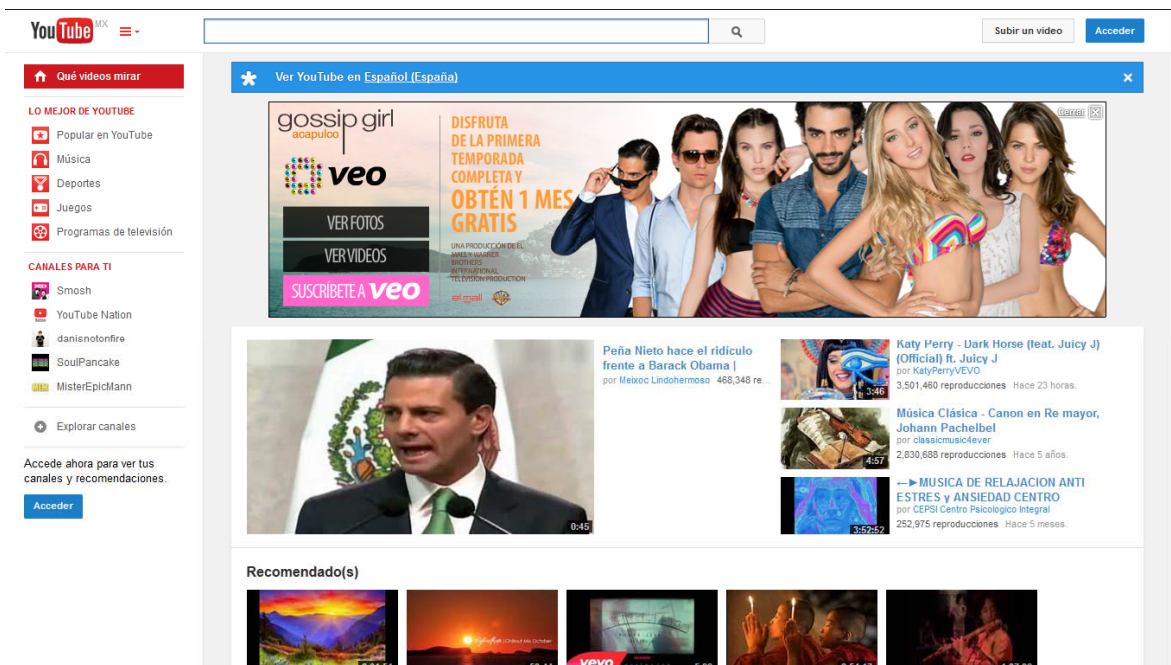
YouTube MX

Subir un video
Acceder

Qué videos mirar

LO MEJOR DE YOUTUBE
Popular en YouTube
Música
Deportes
Juegos
Programas de televisión

CANALES PARA TI
Smosh
YouTube Nation
danisnotonfire
SoulPancake
MisterEpicMann

Explorar canales

Accede ahora para ver tus canales y recomendaciones.
Acceder

Ver YouTube en Español (España)

gossip girl acapulco
veo
VER FOTOS
VER VIDEOS
SUSCRÍBETE A veo
DISFRUTA DE LA PRIMERA TEMPORADA COMPLETA Y OBTÉN 1 MES GRATIS
UNA PRODUCCIÓN DE EL SMILE Y WARNER BROTHERS INTERNATIONAL TELEVISION PRODUCTION
Cerrar

0:45
Peña Nieto hace el ridículo frente a Barack Obama |
por Meixoc Lindohermoso 468,348 re...

3:46
Katy Perry - Dark Horse (feat. Juicy J) (Official) ft. Juicy J
por KatyPerryVEVO
3,501,460 reproducciones Hace 23 horas.

4:57
Música Clásica - Canon en Re mayor, Johann Pachelbel
por classicmusic4ever
2,830,688 reproducciones Hace 5 años.

3:52:52
←►MUSICA DE RELAJACION ANTI ESTRES y ANSIEDAD CENTRO
por CEPSI Centro Psicologico Integral
252,975 reproducciones Hace 5 meses.

Recomendado(s)
vevo